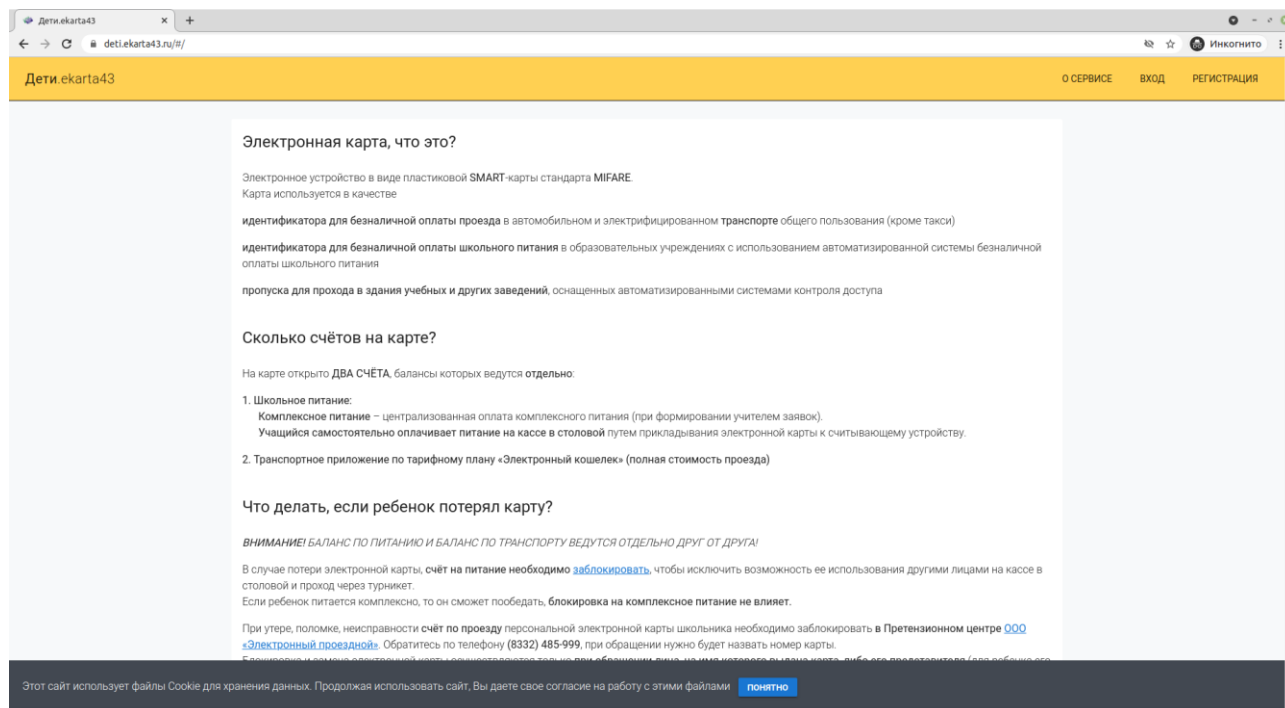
Дети.ekarta43 × +

deti.ekarta43.ru/#/

Инкогнито

Дети.ekarta43

О СЕРВИСЕ ВХОД РЕГИСТРАЦИЯ

Электронная карта, что это?

Электронное устройство в виде пластиковой SMART-карты стандарта MIFARE.
Карта используется в качестве

идентификатора для безналичной оплаты проезда в автомобильном и электрифицированном транспорте общего пользования (кроме такси)

идентификатора для безналичной оплаты школьного питания в образовательных учреждениях с использованием автоматизированной системы безналичной оплаты школьного питания

пропуска для прохода в здания учебных и других заведений, оснащенных автоматизированными системами контроля доступа

Сколько счётов на карте?

На карте открыто ДВА СЧЁТА, балансы которых ведутся отдельно:

1. Школьное питание:
Комплексное питание – централизованная оплата комплексного питания (при формировании учителем заявок).
Учащийся самостоятельно оплачивает питание на кассе в столовой путем прикладывания электронной карты к считывающему устройству.

2. Транспортное приложение по тарифному плану «Электронный кошелек» (полная стоимость проезда)

Что делать, если ребенок потерял карту?

ВНИМАНИЕ! БАЛАНС ПО ПИТАНИЮ И БАЛАНС ПО ТРАНСПОРТУ ВЕДУТСЯ ОТДЕЛЬНО ДРУГ ОТ ДРУГА!

В случае потери электронной карты, счёт на питание необходимо заблокировать, чтобы исключить возможность ее использования другими лицами на кассе в столовой и проход через турникет.
Если ребенок питается комплексно, то он сможет пообедать, блокировка на комплексное питание не влияет.

При утере, поломке, неисправности счёт по проезду персональной электронной карты школьника необходимо заблокировать в Претензионном центре ООО «Электронный проездной». Обратитесь по телефону (8332) 485-999, при обращении нужно будет назвать номер карты.
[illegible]

Этот сайт использует файлы Cookie для хранения данных. Продолжая использовать сайт, Вы даете свое согласие на работу с этими файлами понятно